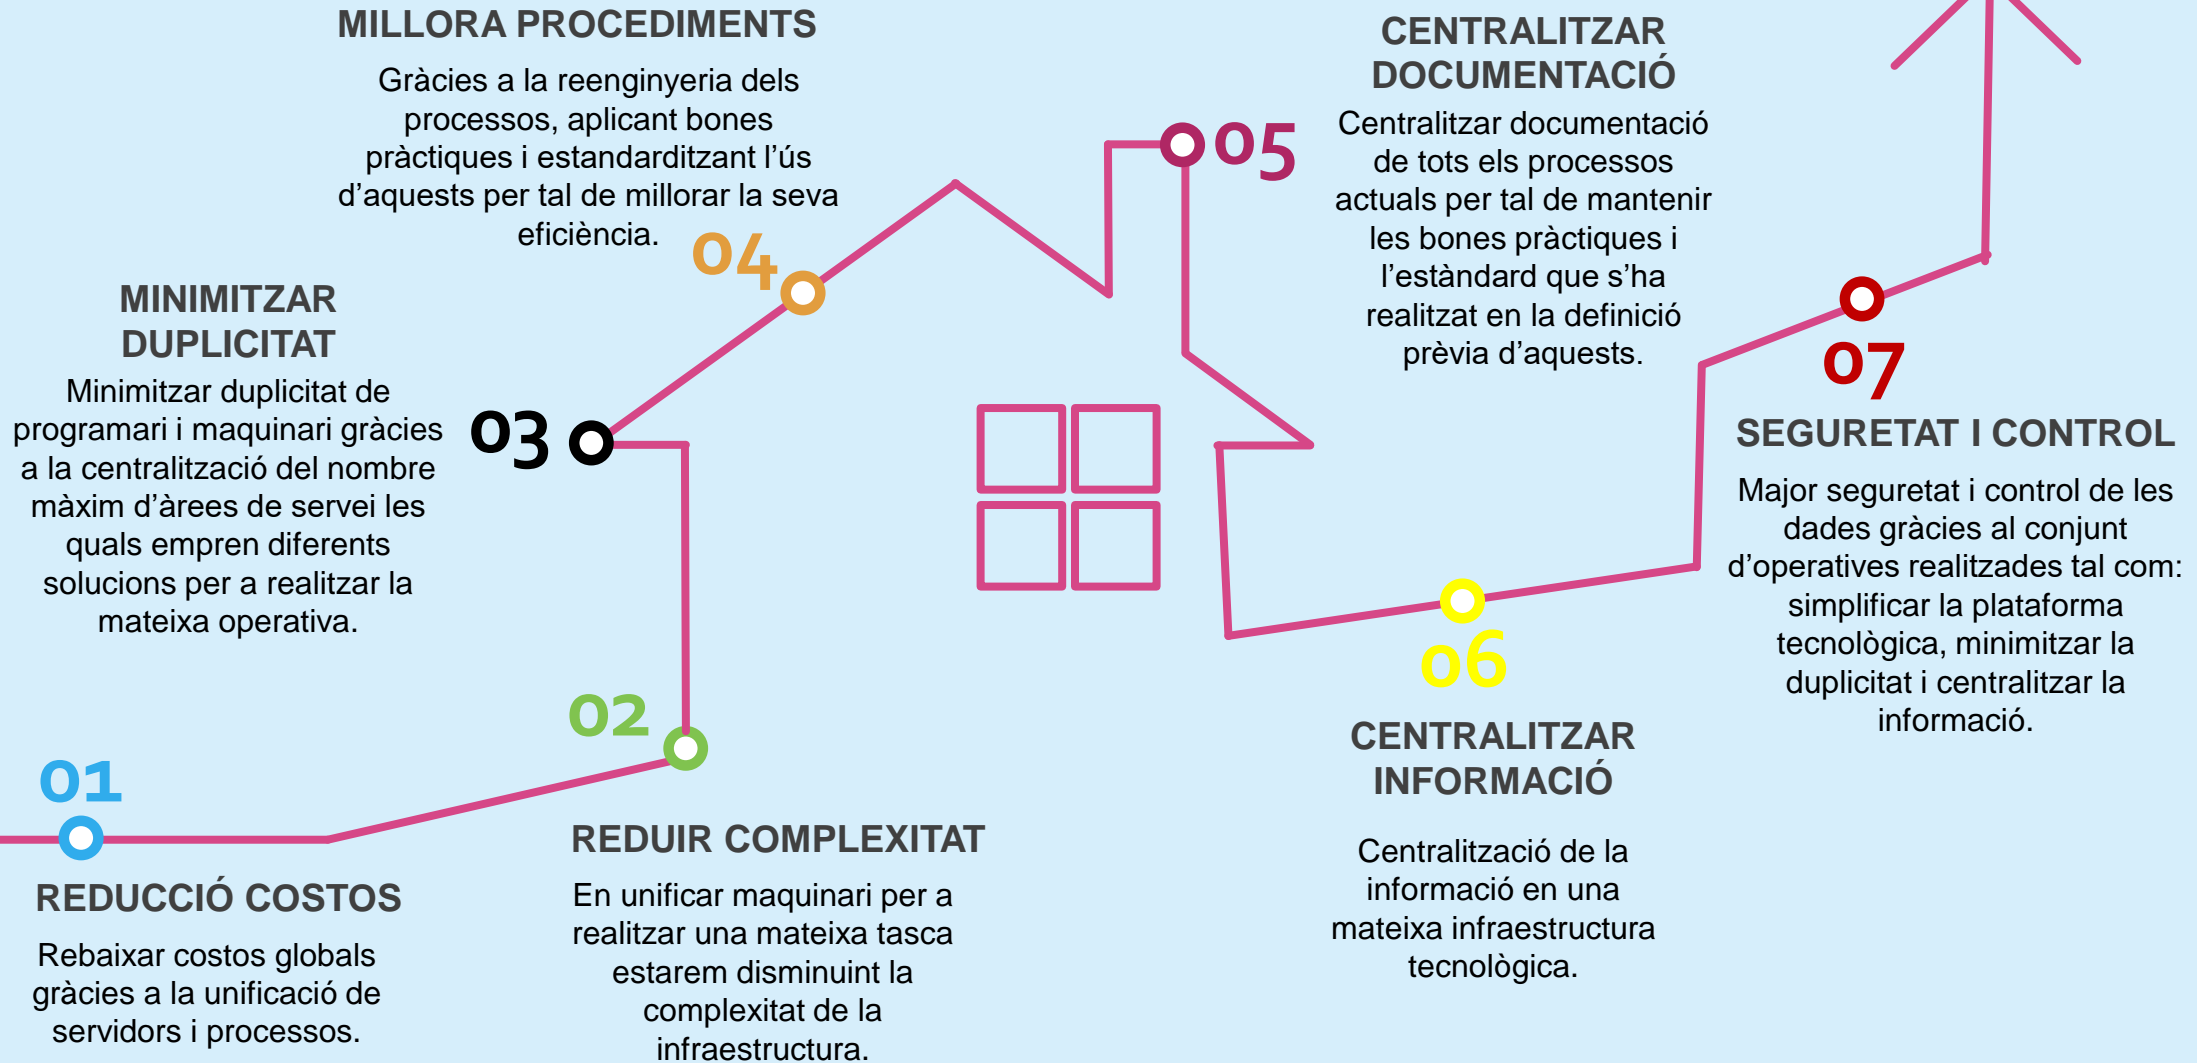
MILLORA PROCEDIMENTS

Gràcies a la reenginyeria dels processos, aplicant bones pràctiques i estandarditzant l'ús d'aquests per tal de millorar la seva eficiència.

04

MINIMITZAR DUPLICITAT

Minimitzar duplicitat de programari i maquinari gràcies a la centralització del nombre màxim d'àrees de servei les quals empren diferents solucions per a realitzar la mateixa operativa.

03

CENTRALITZAR DOCUMENTACIÓ

05

Centralitzar documentació de tots els processos actuals per tal de mantenir les bones pràctiques i l'estàndard que s'ha realitzat en la definició prèvia d'aquests.

07

SEGURETAT I CONTROL

Major seguretat i control de les dades gràcies al conjunt d'operatives realitzades tal com: simplificar la plataforma tecnològica, minimitzar la duplicitat i centralitzar la informació.

02

01

06

CENTRALITZAR INFORMACIÓ

Centralització de la informació en una mateixa infraestructura tecnològica.

REDUIR COMPLEXITAT

En unificar maquinari per a realitzar una mateixa tasca estarem disminuint la complexitat de la infraestructura.

REDUCCIÓ COSTOS

Rebaixar costos globals gràcies a la unificació de servidors i processos.